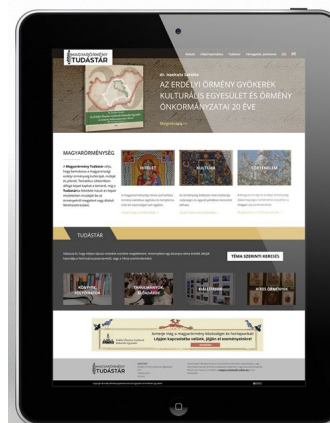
MAGYARÖRMÉNY TUDÁSTÁR

dr. Issekutz Sarolta

AZ ERDÉLYI ÖRMÉNY GYÖKEREK KULTURÁLIS EGYESÜLET ÉS ÖRMÉNY ÖNKORMÁNYZATAI 20 ÉVE

MAGYARÖRMÉNYSÉG

HITÉLET

KULTÚRA

TÖRTÉNELEM

TUDÁSTÁR

TÉMA SZERINTI KERESÉS

KÖNYVEK, FOLYÓIRATOK

TANULMÁNYOK, ELŐADÁSOK

KIÁLLÍTÁSOK

KÉPES ÖRMÉNYSÉG

Lépjen kapcsolatba velünk, járjon el szemlélyesen!

TUDÁSTÁR